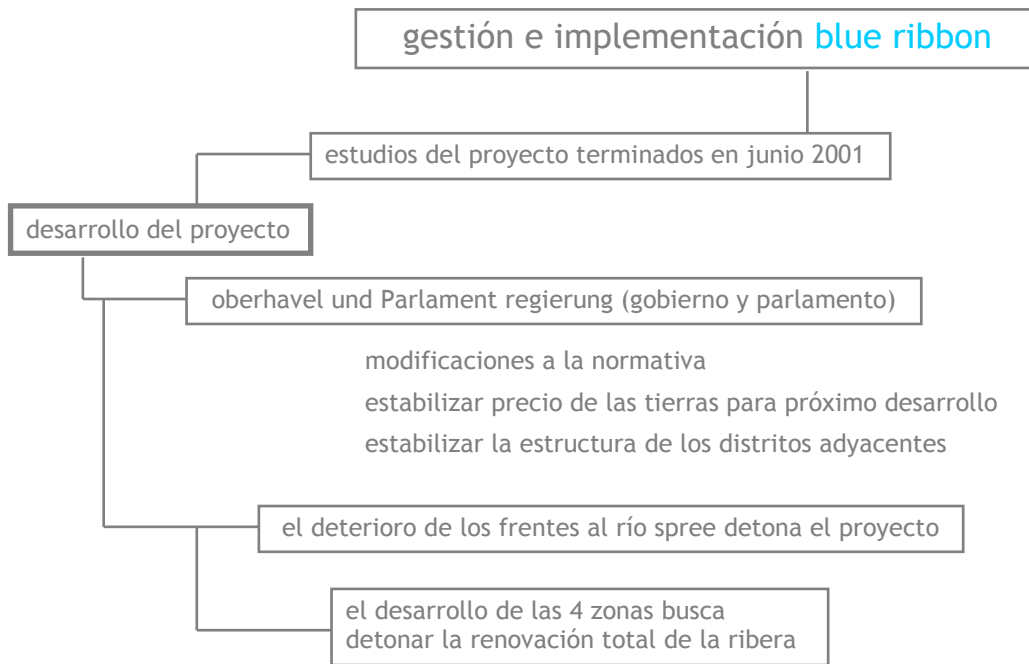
gestión e implementación blue ribbon

estudios del proyecto terminados en junio 2001

desarrollo del proyecto

oberhavel und Parlament regierung (gobierno y parlamento)

modificaciones a la normativa
estabilizar precio de las tierras para próximo desarrollo
estabilizar la estructura de los distritos adyacentes

el deterioro de los frentes al río spree detona el proyecto

el desarrollo de las 4 zonas busca detonar la renovación total de la ribera